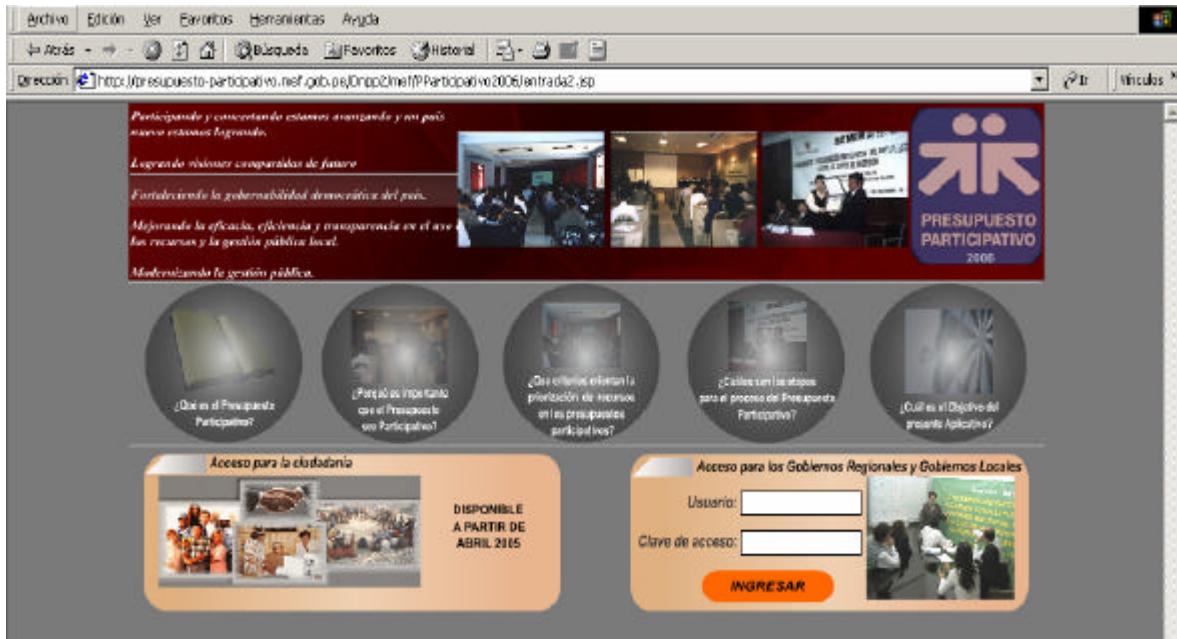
Archivo Edición Ver Favoritos Herramientas Ayuda

Atrás Búsqueda Favoritos Historial

Dirección http://presupuesto-participativo.mef.gob.pe/Dnpp2/mef/PParticipativo2005/entrada2.jsp Ir Vínculos

Participando y concertando estamos avanzando y un país nuevo estamos logrando.

Logrando visiones compartidas de futuro

Fortaleciendo la gobernabilidad democrática del país.

Mejorando la eficacia, eficiencia y transparencia en el uso de los recursos y la gestión pública local.

Modernizando la gestión pública.

PRESUPUESTO PARTICIPATIVO 2005

¿Qué es el Presupuesto Participativo?

¿Porqué es importante que el Presupuesto sea Participativo?

¿Qué criterios orientan la priorización de recursos en los presupuestos participativos?

¿Cuáles son las etapas para el proceso del Presupuesto Participativo?

¿Cuál es el Objetivo del presente Aplicativo?

Acceso para la ciudadanía

DISPONIBLE A PARTIR DE ABRIL 2005

Acceso para los Gobiernos Regionales y Gobiernos Locales

Usuario:

Clave de acceso:

INGRESAR